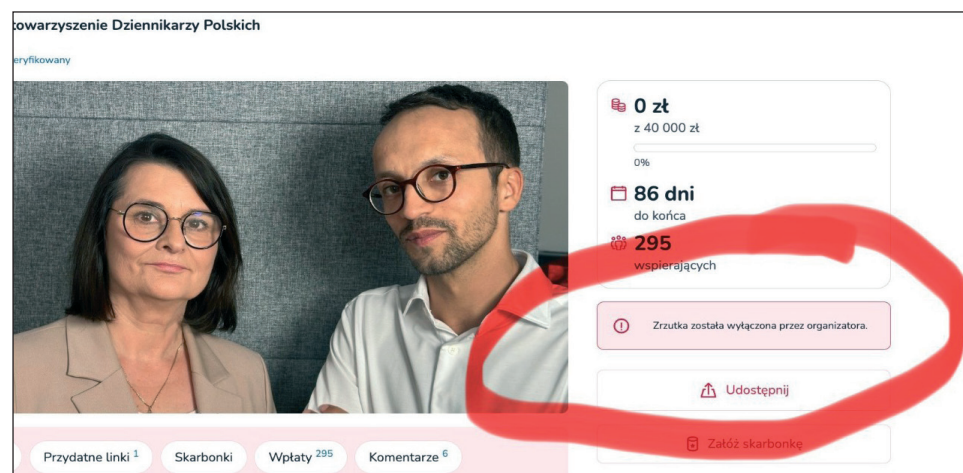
towarzyszenie Dziennikarzy Polskich

eryfikowany

0 zł
z 40 000 zł
0%

86 dni
do końca

295
wspierających

Zrzutka została wyłączona przez organizatora.

Udostępnij

Załóż skarbonkę

Przydatne linki 1 Skarbonki Wpłaty 295 Komentarze 6